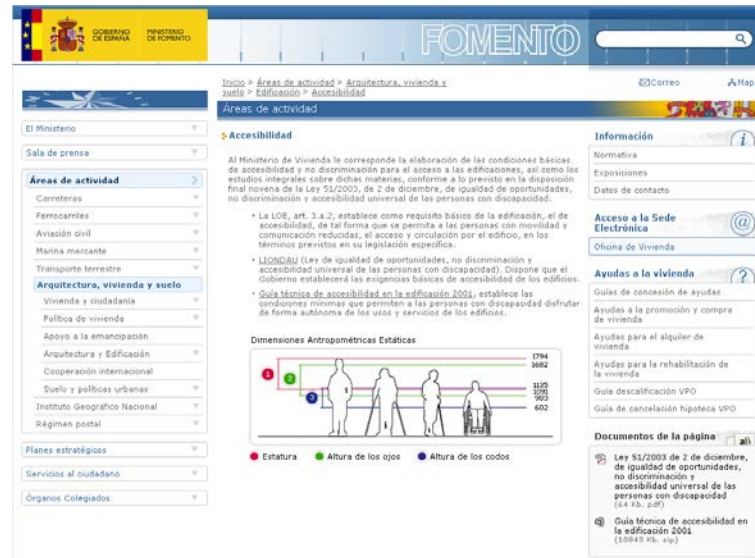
GOBIERNO DE ESPAÑA MINISTERIO DE FOMENTO

FOMENTO

Inicio > Áreas de actividad > Arquitectura, vivienda y suelo > Edificación > Accesibilidad

Correo Mapa

Áreas de actividad

El Ministerio
Sala de prensa
Áreas de actividad
Carreteras
Ferrocarriles
Aviación civil
Marina mercante
Transporte terrestre
Arquitectura, vivienda y suelo
Vivienda y ciudadanía
Política de vivienda
Apoyo a la emancipación
Arquitectura y Edificación
Cooperación internacional
Suelo y políticas urbanas
Instituto Geográfico Nacional
Régimen postal
Planes estratégicos
Servicios al ciudadano
Órganos Colegiados

Accesibilidad

Al Ministerio de Vivienda le corresponde la elaboración de las condiciones básicas de accesibilidad y no discriminación para el acceso a las edificaciones, así como los estudios integrales sobre dichas materias, conforme a lo previsto en la disposición final novena de la Ley 51/2003, de 2 de diciembre, de igualdad de oportunidades, no discriminación y accesibilidad universal de las personas con discapacidad.

• La LOE, art. 3.a.2, establece como requisito básico de la edificación, el de accesibilidad, de tal forma que se permita a las personas con movilidad y comunicación reducidas, el acceso y circulación por el edificio, en los términos previstos en su legislación específica.

• LIONDAU (Ley de igualdad de oportunidades, no discriminación y accesibilidad universal de las personas con discapacidad). Dispone que el Gobierno establecerá las exigencias básicas de accesibilidad de los edificios.

• Guía técnica de accesibilidad en la edificación 2001, establece las condiciones mínimas que permiten a las personas con discapacidad disfrutar de forma autónoma de los usos y servicios de los edificios.

Dimensiones Antropométricas Estáticas

1 2 3
1794
1682
1135
1091
903
602

Estatura Altura de los ojos Altura de los codos

Información
Normativa
Exposiciones
Datos de contacto

Acceso a la Sede Electrónica
Oficina de Vivienda

Ayudas a la vivienda
Guías de concesión de ayudas
Ayudas a la promoción y compra de vivienda
Ayudas para el alquiler de vivienda
Ayudas para la rehabilitación de la vivienda
Guía descalificación VPO
Guía de cancelación hipoteca VPO

Documentos de la página
Ley 51/2003 de 2 de diciembre, de igualdad de oportunidades, no discriminación y accesibilidad universal de las personas con discapacidad (64 Kb. pdf)
Guía técnica de accesibilidad en la edificación 2001 (10845 Kb. zip)